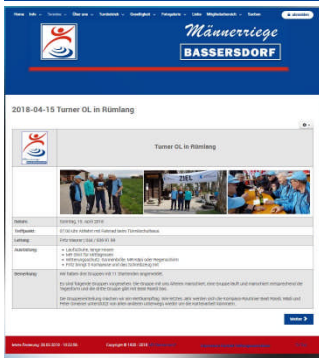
Home Info Termine Über uns Turnbetrieb Geselligkeit Fotogalerie Links Mitgliederbereich Suchen abmelden

Männerriege
BASSERSDORF

2018-04-15 Turner OL in Rümlang

Turner OL in Rümlang

ZIEL

| | |
|---|---|
| Datum | Sonntag, 15. April 2018 |
| Treffpunkt | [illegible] |
| Leitung | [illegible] |
| Ausrüstung | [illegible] |
| Bemerkung | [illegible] |

weiter >

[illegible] Copyright © 1998 - 2018 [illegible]